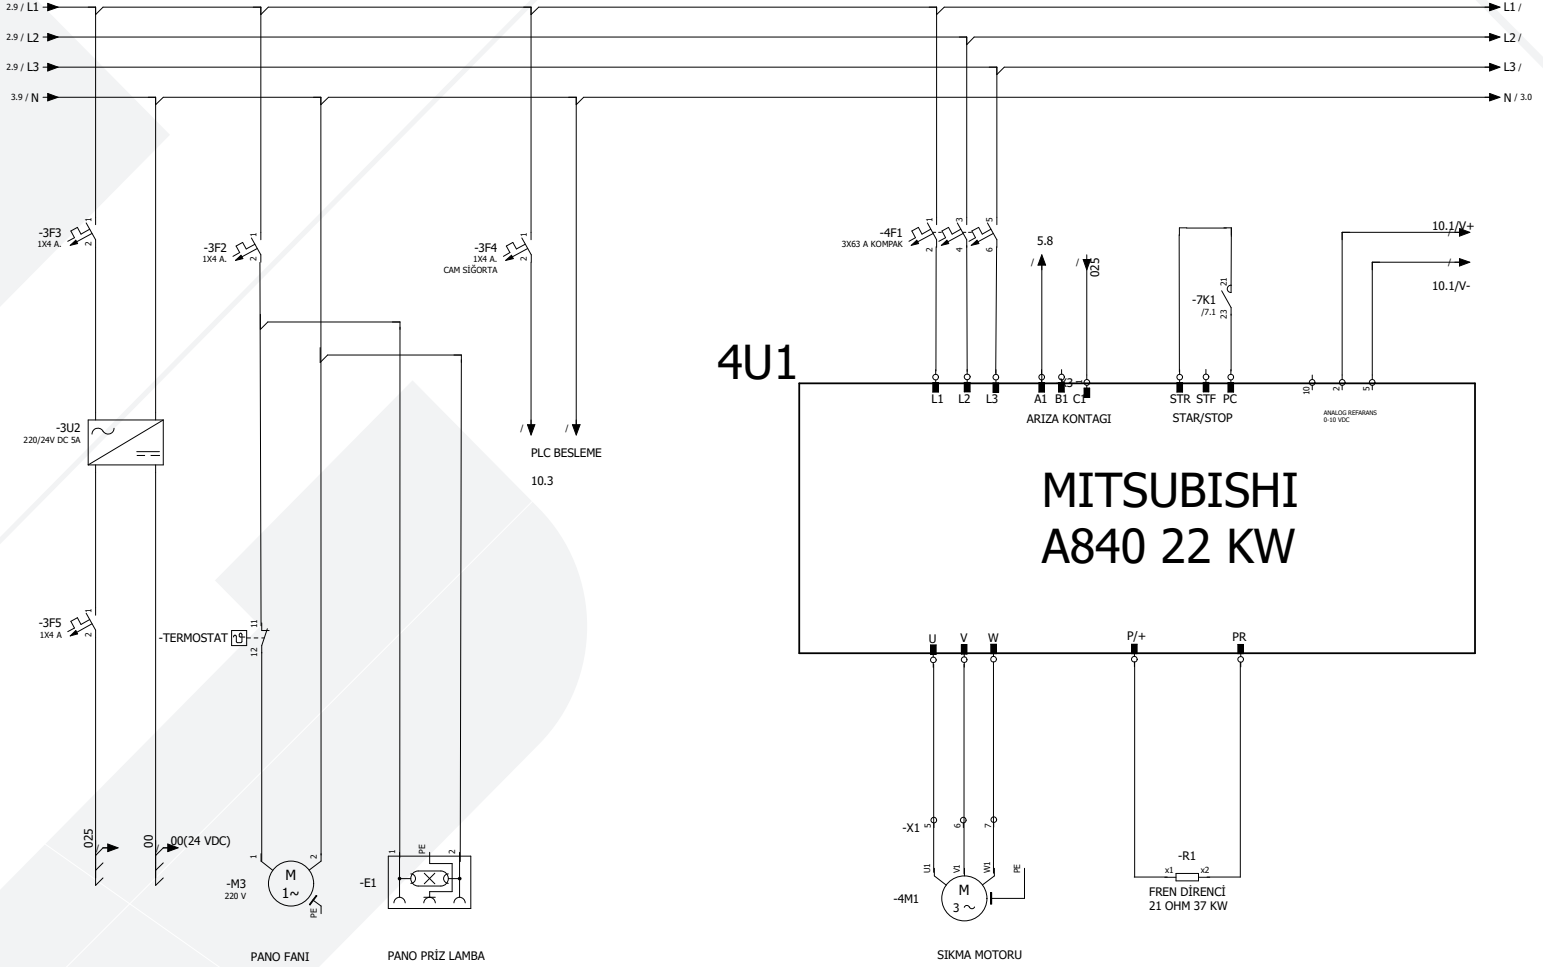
2.9 / L1
2.9 / L2
2.9 / L3
3.9 / N

L1 /
L2 /
L3 /
N / 3.0

-3F3
1X4 A.
1
2

-3F2
1X4 A.
1
2

-3F4
1X4 A.
CAM SİGORTA
1
2

-4F1
3X63 A KOMPAK
1 3 5
2 4 6

5.8
/
/
025

-7K1
/7.1
21
23

10.1/V+
/
/
10.1/V-

4U1

-3U2
220/24V DC 5A

/ /
PLC BESLEME
10.3

L1 L2 L3 A1 B1 C1 STR STF PC
3
10 2 5
ARIZA KONTAGI
STAR/STOP
ANALOG REFARANS
0-10 VDC

MITSUBISHI
A840 22 KW

-3F5
1X4 A
1
2

-TERMOSTAT
11
12

U V W P/+ PR

-X1
5 6 7

-R1
x1 x2
FREN DİRENCİ
21 OHM 37 KW

025
00
00(24 VDC)

1 2
M
1~
PE
-M3
220 V

-E1
1 PE 2

U1 V1 W1 PE
M
3 ~
-4M1

PANO FANI
PANO PRİZ LAMBA
SIKMA MOTORU